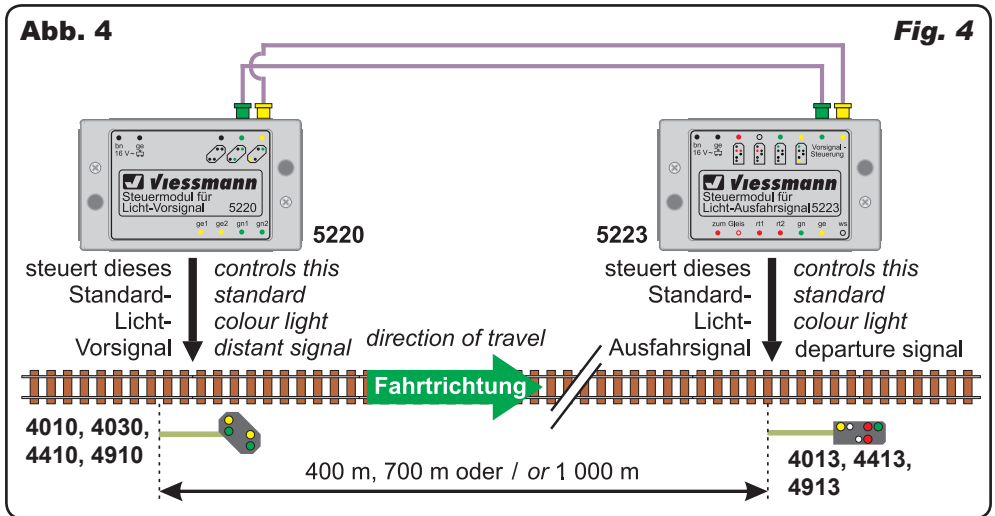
Abb. 4

Fig. 4

bn ge 16 V~

Viessmann
Steuermodul für Licht-Vorsignal 5220

ge1 ge2 gn1 gn2

5220

bn ge 16 V~

Vorsignal-Steuerung

Viessmann
Steuermodul für Licht-Ausfahrsignal 5223

zum Gleis rt1 rt2 gn ge ws

5223

steuert dieses Standard-Licht-Vorsignal

controls this standard colour light distant signal

direction of travel

steuert dieses Standard-Licht-Ausfahrsignal

controls this standard colour light departure signal

Fahrtrichtung

4010, 4030, 4410, 4910

400 m, 700 m oder / or 1 000 m

4013, 4413, 4913